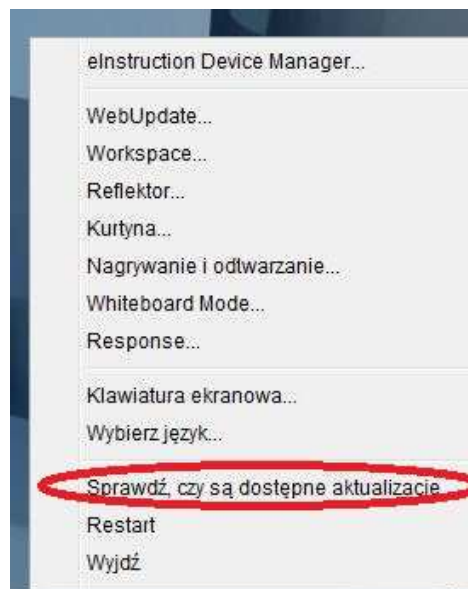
eInstruction Device Manager...

WebUpdate...
Workspace...
Reflektor...
Kurtyna...
Nagrywanie i odtwarzanie...
Whiteboard Mode...
Response...

Klawiatura ekranowa...
Wybierz język...

Sprawdź, czy są dostępne aktualizacje
Restart
Wyjdź